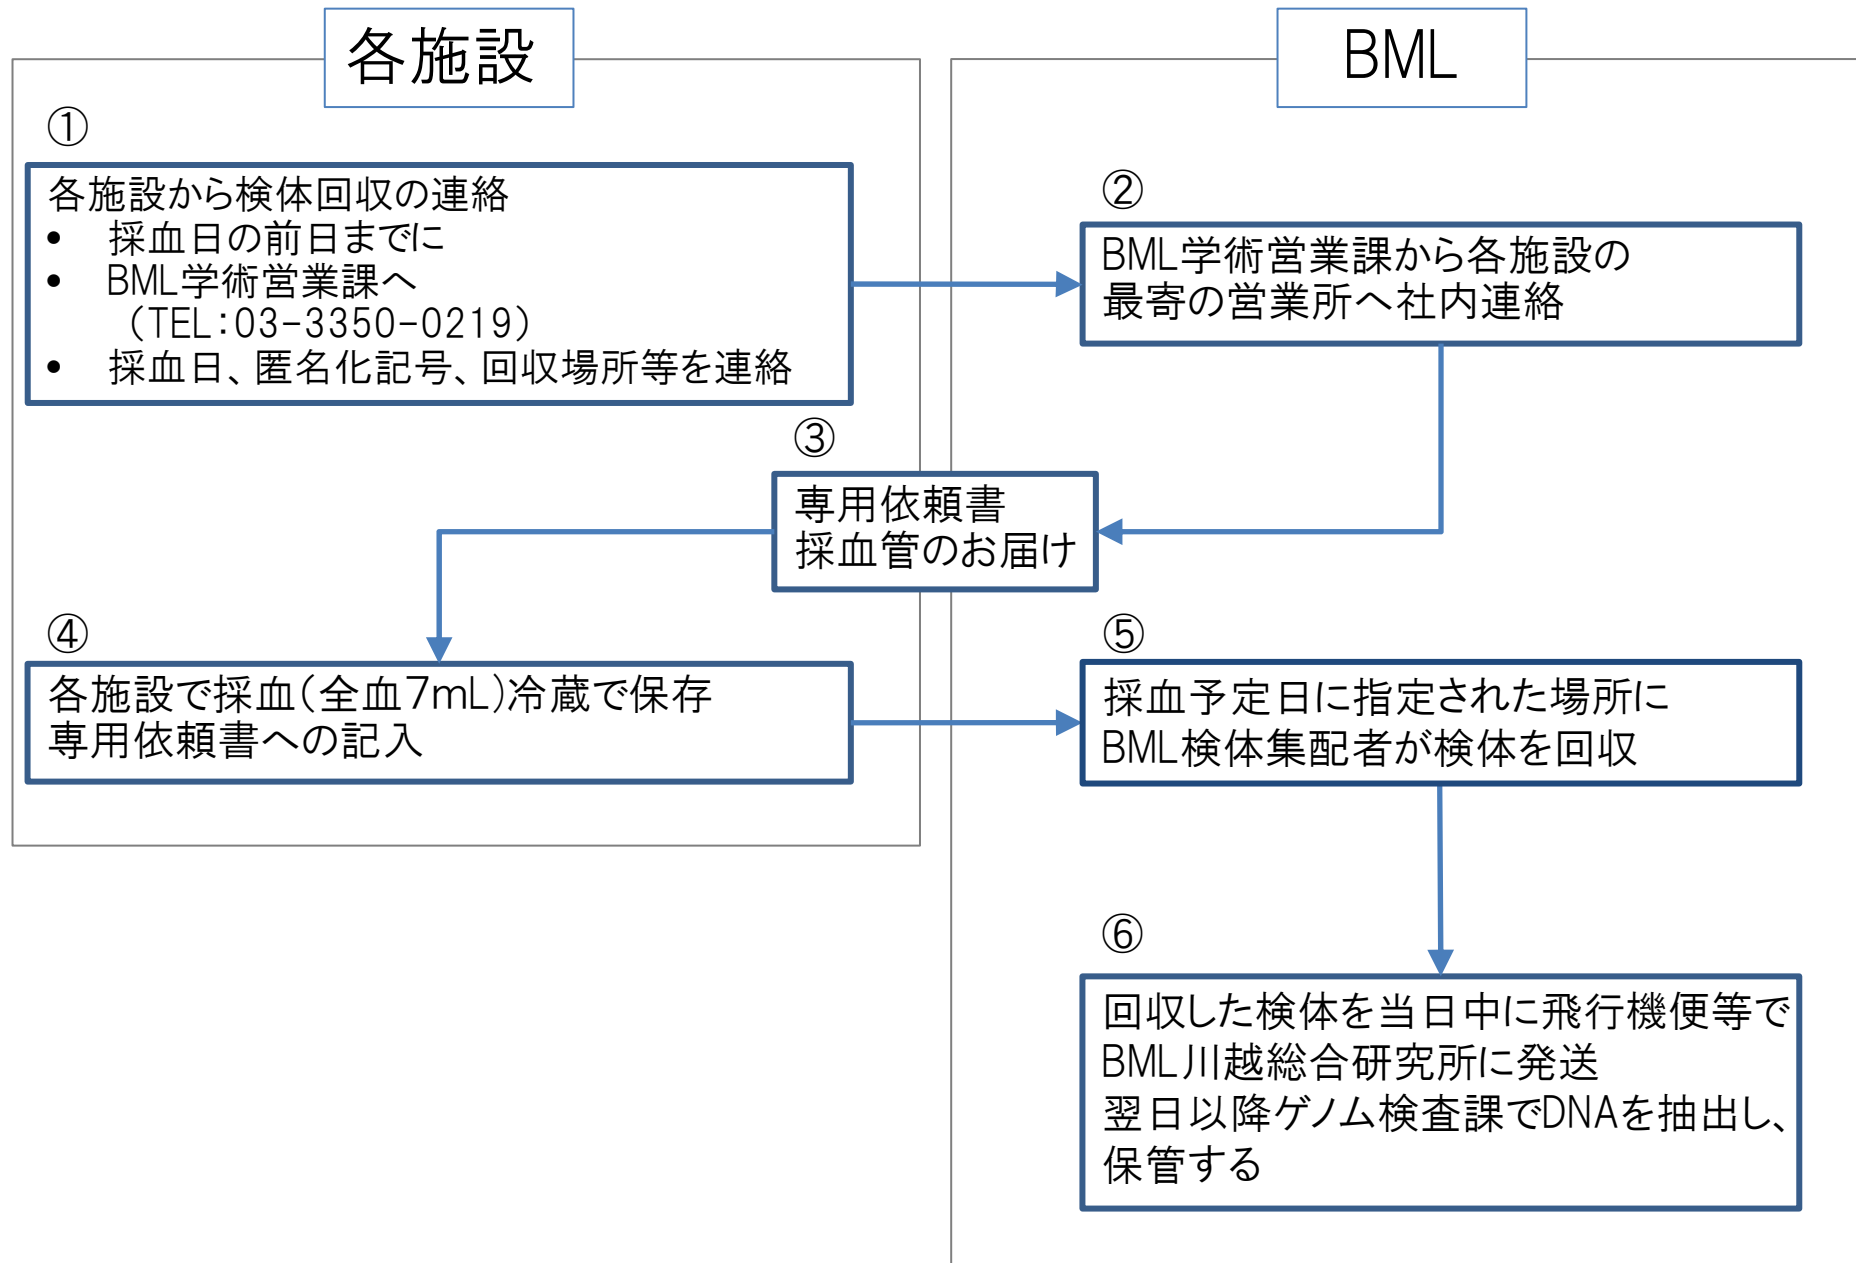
各施設

BML

①

各施設から検体回収の連絡
• 採血日の前日までに
• BML学術営業課へ （TEL:03-3350-0219）
• 採血日、匿名化記号、回収場所等を連絡

②

BML学術営業課から各施設の最寄の営業所へ社内連絡

③

専用依頼書
採血管のお届け

④

各施設で採血(全血7mL)冷蔵で保存
専用依頼書への記入

⑤

採血予定日に指定された場所に
BML検体集配者が検体を回収

⑥

回収した検体を当日中に飛行機便等で
BML川越総合研究所に発送
翌日以降ゲノム検査課でDNAを抽出し、保管する